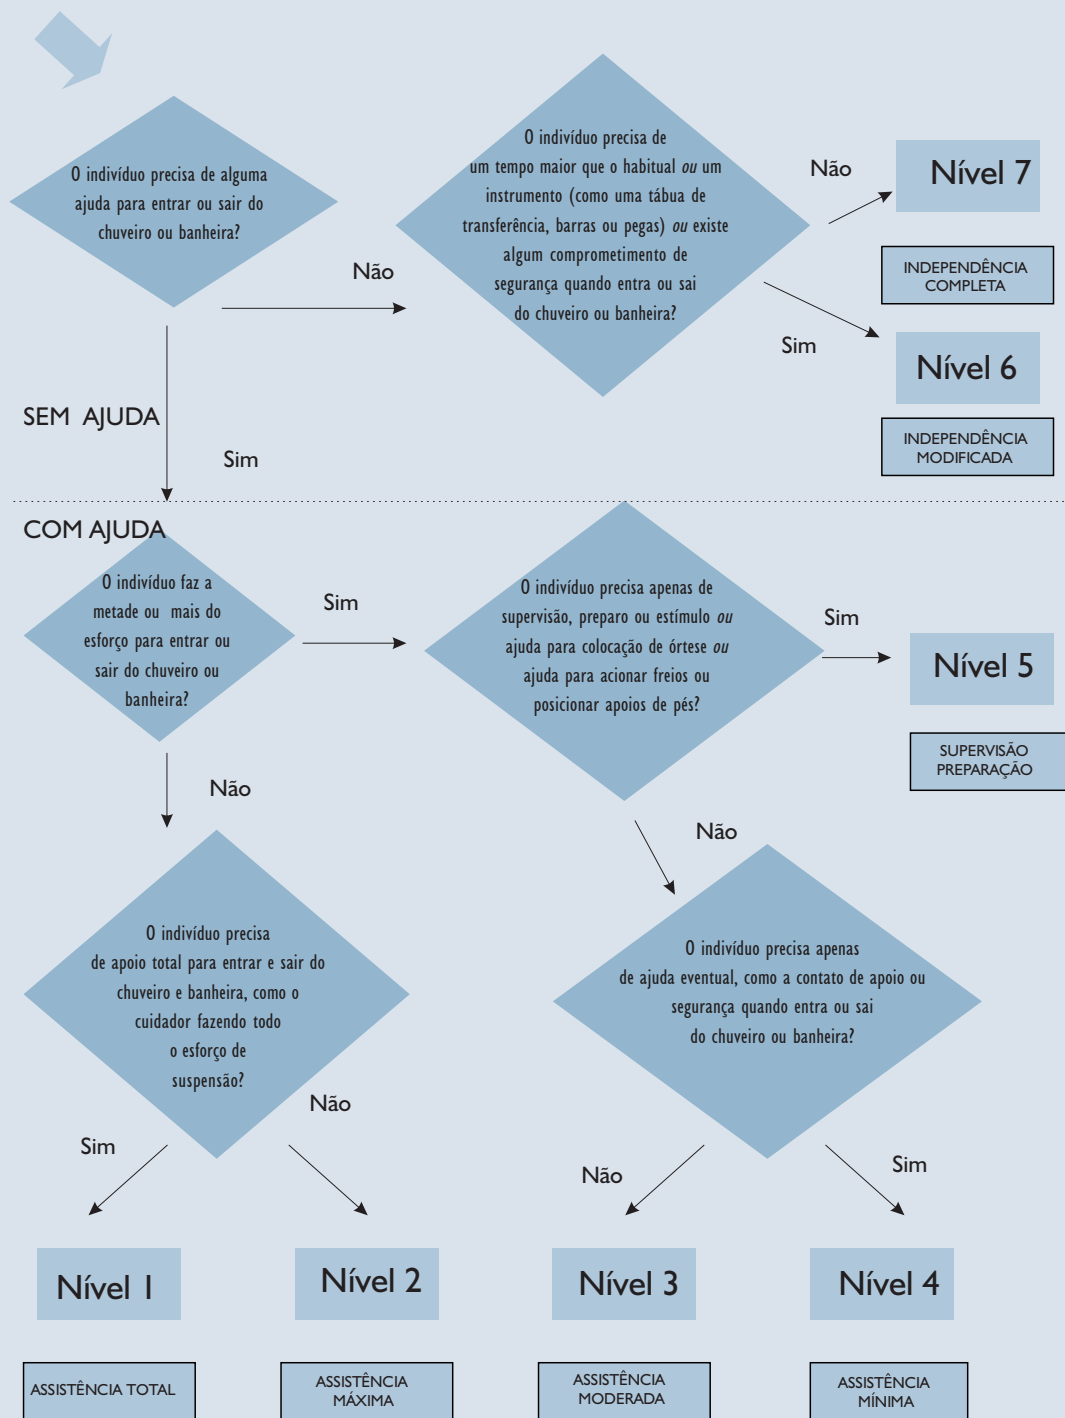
O indivíduo precisa de alguma ajuda para entrar ou sair do chuveiro ou banheira?

Não

O indivíduo precisa de um tempo maior que o habitual *ou* um instrumento (como uma tábua de transferência, barras ou pegas) *ou* existe algum comprometimento de segurança quando entra ou sai do chuveiro ou banheira?

Não

Nível 7

INDEPENDÊNCIA COMPLETA

Sim

Nível 6

INDEPENDÊNCIA MODIFICADA

SEM AJUDA

Sim

COM AJUDA

O indivíduo faz a metade ou mais do esforço para entrar ou sair do chuveiro ou banheira?

Sim

O indivíduo precisa apenas de supervisão, preparo ou estímulo *ou* ajuda para colocação de órtese *ou* ajuda para acionar freios ou posicionar apoios de pés?

Sim

Nível 5

SUPERVISÃO PREPARAÇÃO

Não

Não

O indivíduo precisa de apoio total para entrar e sair do chuveiro e banheira, como o cuidador fazendo todo o esforço de suspensão?

O indivíduo precisa apenas de ajuda eventual, como a contato de apoio ou segurança quando entra ou sai do chuveiro ou banheira?

Não

Sim

Não

Sim

Nível 1

Nível 2

Nível 3

Nível 4

ASSISTÊNCIA TOTAL

ASSISTÊNCIA MÁXIMA

ASSISTÊNCIA MODERADA

ASSISTÊNCIA MÍNIMA